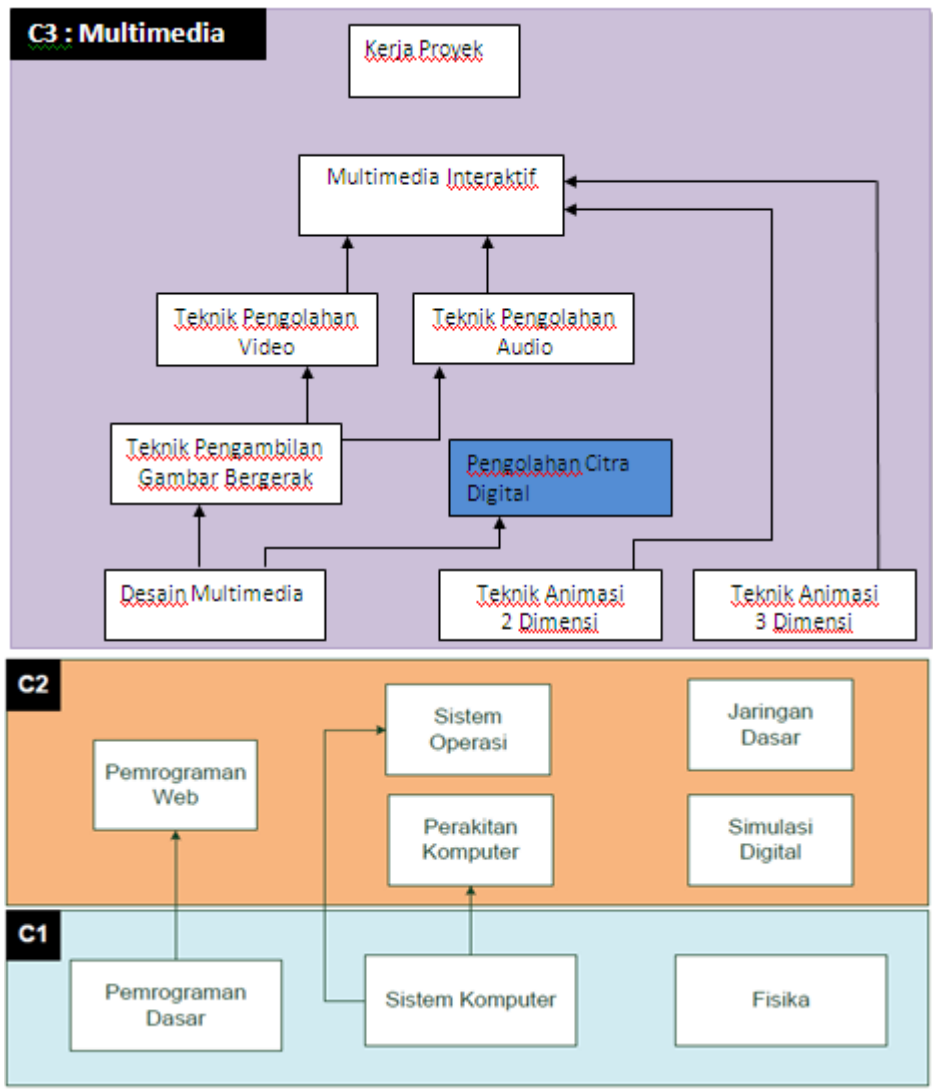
C3 : Multimedia

Kerja Proyek

Multimedia Interaktif

Teknik Pengolahan Video

Teknik Pengolahan Audio

Teknik Pengambilan Gambar Bergerak

Pengolahan Citra Digital

Desain Multimedia

Teknik Animasi 2 Dimensi

Teknik Animasi 3 Dimensi

C2

Pemrograman Web

Sistem Operasi

Perakitan Komputer

Jaringan Dasar

Simulasi Digital

C1

Pemrograman Dasar

Sistem Komputer

Fisika